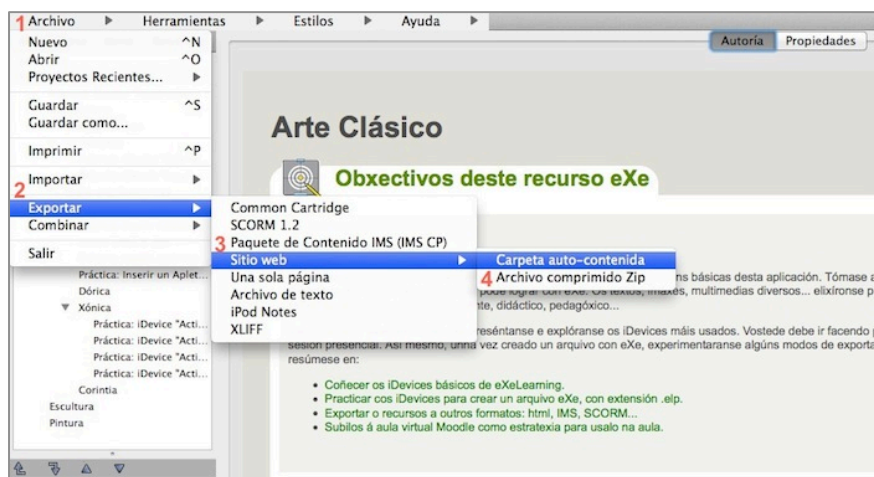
1 Archivo ▶ Herramientas ▶ Estilos ▶ Ayuda ▶

Autoría Propiedades

Nuevo ^N
Abrir ^O
Proyectos Recientes... ▶
Guardar ^S
Guardar como...
Imprimir ^P
2 Importar ▶
Exportar ▶
Combinar ▶
Salir

Common Cartridge
SCORM 1.2
3 Paquete de Contenido IMS (IMS CP)
Sitio web ▶
Una sola página
Archivo de texto
iPod Notes
XLIFF

Carpeta auto-contenida
4 Archivo comprimido Zip

Arte Clásico

Obxectivos deste recurso eXe

Práctica: Inserir un Aplet...
Dórica
▼ Xónica
Práctica: iDevice "Acti...
Práctica: iDevice "Acti...
Práctica: iDevice "Acti...
Práctica: iDevice "Acti...
Corintia
Escultura
Pintura

ns básicas desta aplicación. Tómase a
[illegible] pode lograr con eXe. Os textos, imaxes, multimedias diversos... elixíronse p
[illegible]nte, didáctico, pedagóxico...

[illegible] preséntanse e explóranse os iDevices máis usados. Vostede debe ir facendo
sesión presencial. Así mesmo, unha vez creado un arquivo con eXe, experimentaranse algúns modos de exporta
resúmese en:

• Coñecer os iDevices básicos de eXeLearning.
• Practicar cos iDevices para crear un arquivo eXe, con extensión .elp.
• Exportar o recursos a outros formatos: html, IMS, SCORM...
• Subilos á aula virtual Moodle como estratexia para usalo na aula.